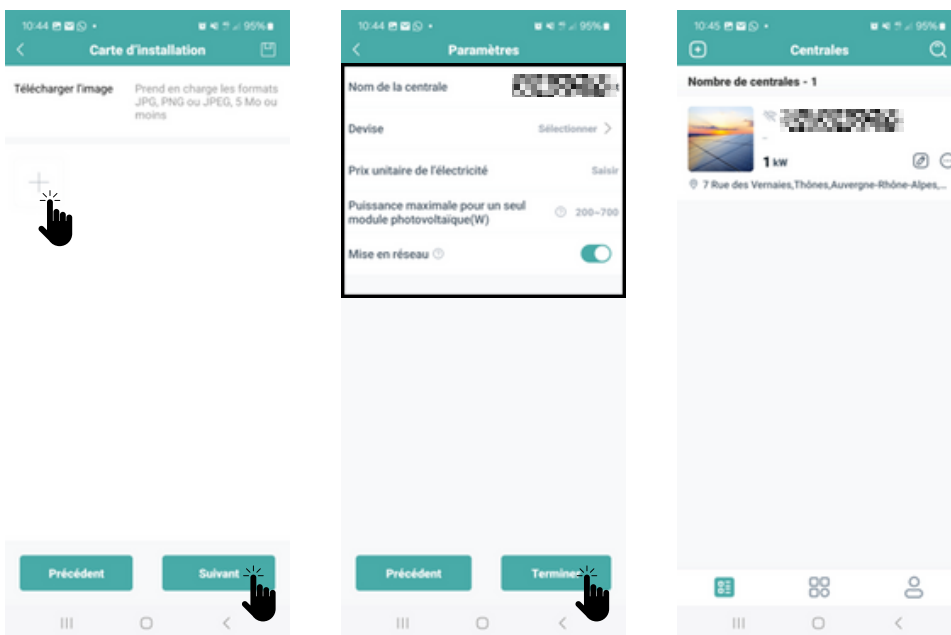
10:44 95%

Carte d'installation

Télécharger l'image

Prend en charge les formats JPG, PNG ou JPEG, 5 Mo ou moins

Précédent

Suivant

10:44 95%

Paramètres

Nom de la centrale

Devise

Sélectionner

Prix unitaire de l'électricité

Saisir

Puissance maximale pour un seul module photovoltaïque(W)

200~700

Mise en réseau

Précédent

Terminer

10:45 95%

Centrales

Nombre de centrales - 1

1 kW

7 Rue des Vernaies,Thônes,Auvergne-Rhône-Alpes,...